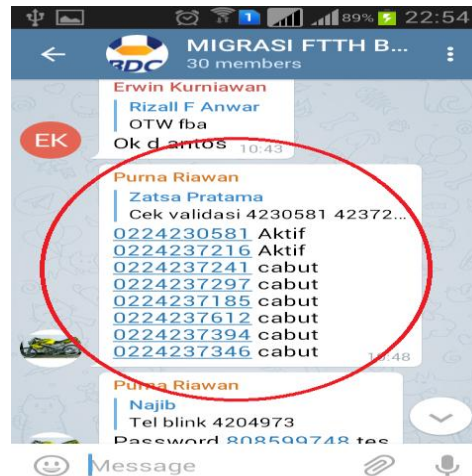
89% 22:54

MIGRASI FTTH B...
30 members

Erwin Kurniawan
Rizall F Anwar
OTW fba
Ok d antos 10:43

EK

Purna Riawan
Zatsa Pratama
Cek validasi 4230581 42372...
0224230581 Aktif
0224237216 Aktif
0224237241 cabut
0224237297 cabut
0224237185 cabut
0224237612 cabut
0224237394 cabut
0224237346 cabut 10:48

Purna Riawan
Najib
Tel blink 4204973
Password 808599748 tes

Message